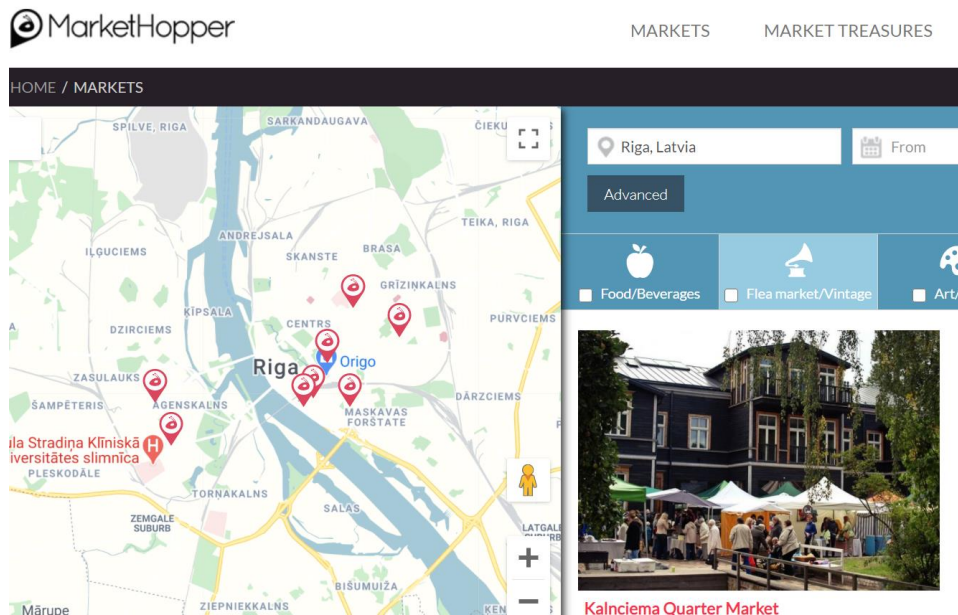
MarketHopper

MARKETS MARKET TREASURES

HOME / MARKETS

SPILVE, RIGA
SARKANDAUGAVA
ČIEKU
ANDREJSALA
BRASA
TEIKA, RIGA
ILGUCIEMS
SKANSTE
GRĪZIŅKALNS
ĶĪPSALA
DZIRCIEMS
CENTRS
PURVCIEMS
Origo
Riga
ZASULAUKS
ĀGENSKALNS
ŠAMPĒTERIS
DĀRZCIEMS
MASKAVAS FORŠTATE
ula Stradiņa Klīniskā iversitātes slimnīca
PLESKODĀLE
TORŅAKALNS
ZEMGALE SUBURB
SALAS
LATGALE SUBURB
BIŠUMUIŽA
Mārupe
ZIEPNIEKKALNS
KEN

Riga, Latvia
From
Advanced

Food/Beverages
Flea market/Vintage
Art

Kalnciema Quarter Market